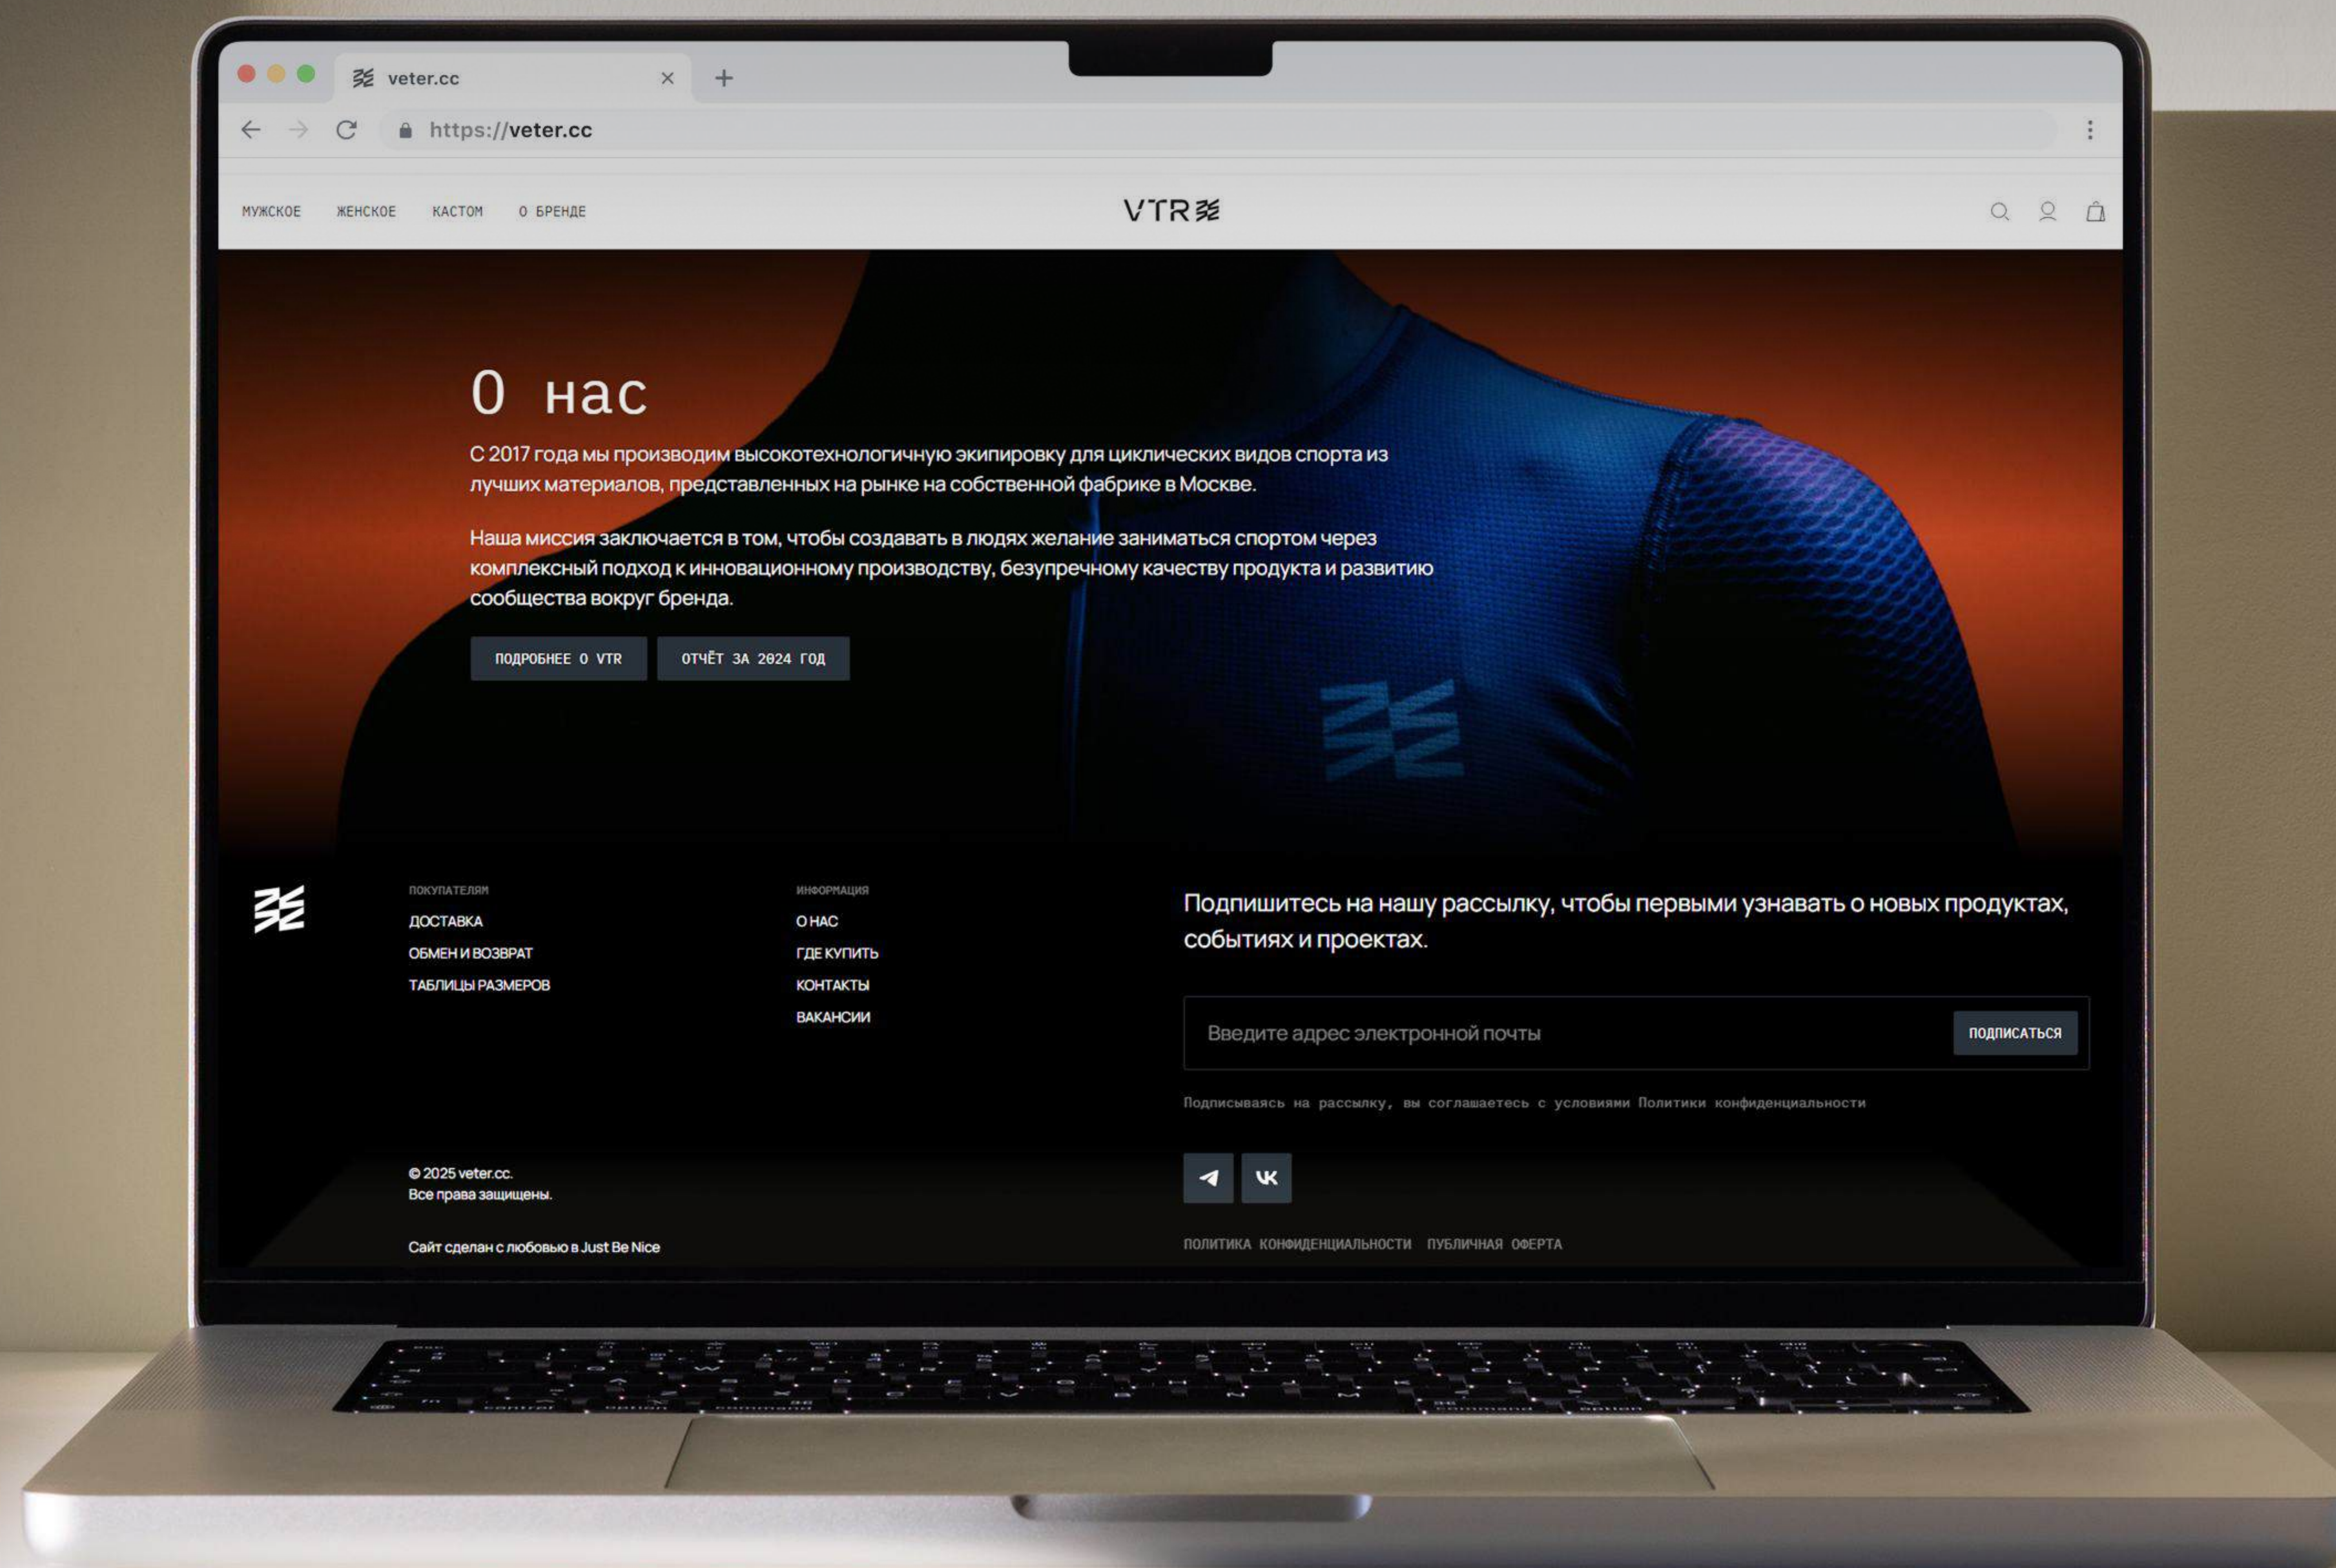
veter.cc

https://veter.cc

МУЖСКОЕ ЖЕНСКОЕ КАСТОМ О БРЕНДЕ

VTR

О нас

С 2017 года мы производим высокотехнологичную экипировку для циклических видов спорта из лучших материалов, представленных на рынке на собственной фабрике в Москве.

Наша миссия заключается в том, чтобы создавать в людях желание заниматься спортом через комплексный подход к инновационному производству, безупречному качеству продукта и развитию сообщества вокруг бренда.

ПОДРОБНЕЕ О VTR

ОТЧЁТ ЗА 2024 ГОД

ПОКУПАТЕЛЯМ
ДОСТАВКА
ОБМЕН И ВОЗВРАТ
ТАБЛИЦЫ РАЗМЕРОВ

ИНФОРМАЦИЯ
О НАС
ГДЕ КУПИТЬ
КОНТАКТЫ
ВАКАНСИИ

Подпишитесь на нашу рассылку, чтобы первыми узнавать о новых продуктах, событиях и проектах.

Введите адрес электронной почты

ПОДПИСАТЬСЯ

Подписываясь на рассылку, вы соглашаетесь с условиями Политики конфиденциальности

© 2025 veter.cc.
Все права защищены.

Сайт сделан с любовью в Just Be Nice

ПОЛИТИКА КОНФИДЕНЦИАЛЬНОСТИ ПУБЛИЧНАЯ ОФЕРТА